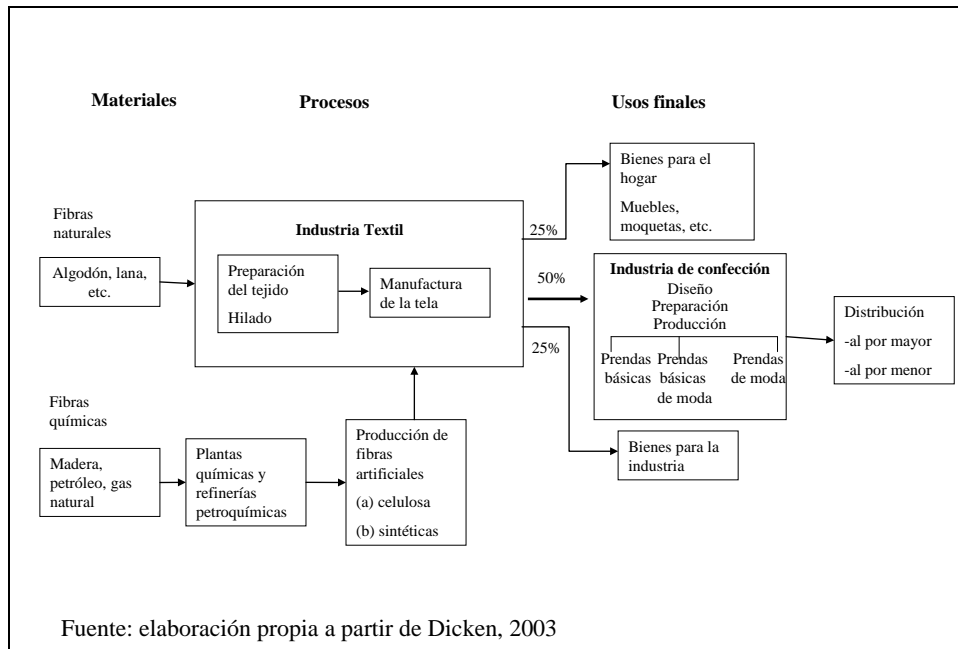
Materiales

Procesos

Usos finales

Fibras naturales

Algodón, lana, etc.

Industria Textil

Preparación del tejido

Hilado

Manufactura de la tela

25%

50%

25%

Bienes para el hogar

Muebles, moquetas, etc.

Industria de confección

Diseño

Preparación

Producción

Prendas básicas

Prendas básicas de moda

Prendas de moda

Distribución

-al por mayor

-al por menor

Fibras químicas

Madera, petróleo, gas natural

Plantas químicas y refinerías petroquímicas

Producción de fibras artificiales

(a) celulosa

(b) sintéticas

Bienes para la industria

Fuente: elaboración propia a partir de Dicken, 2003